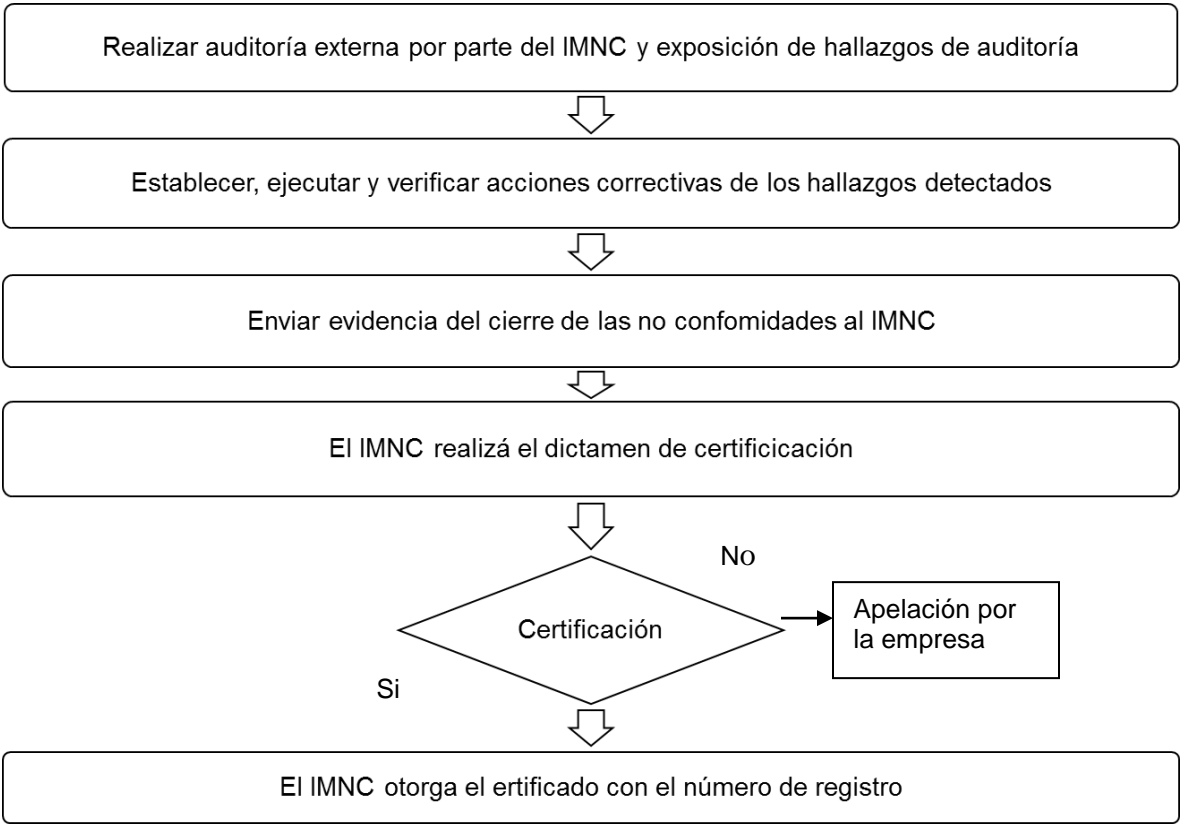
Realizar auditoría externa por parte del IMNC y exposición de hallazgos de auditoría

Establecer, ejecutar y verificar acciones correctivas de los hallazgos detectados

Enviar evidencia del cierre de las no confomidades al IMNC

El IMNC realizá el dictamen de certificicación

No

Certificación

Apelación por la empresa

Si

El IMNC otorga el ertificado con el número de registro